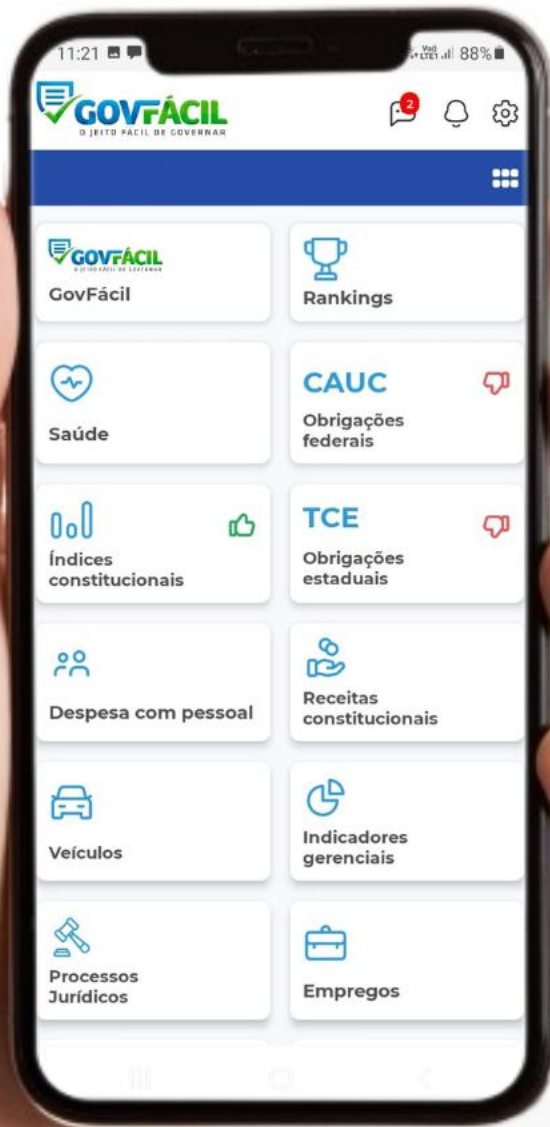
11:21 88%

GOVFÁCIL
O JEITO FÁCIL DE GOVERNAR

2

GOVFÁCIL
O JEITO FÁCIL DE GOVERNAR
GovFácil

Rankings

Saúde

CAUC
Obrigações federais

Índices constitucionais

TCE
Obrigações estaduais

Despesa com pessoal

Receitas constitucionais

Veículos

Indicadores gerenciais

Processos Jurídicos

Empregos